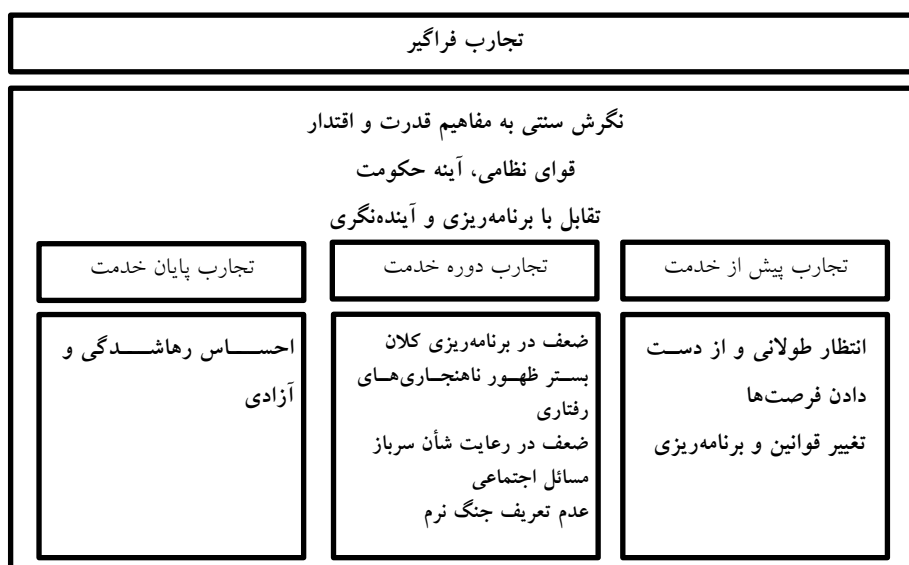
تجارب فراگیر

نگرش سنتی به مفاهیم قدرت و اقتدار
قوای نظامی، آینه حکومت
تقابل با برنامه‌ریزی و آینده‌نگری

تجارب پیش از خدمت

انتظار طولانی و از دست دادن فرصت‌ها
تغییر قوانین و برنامه‌ریزی

تجارب دوره خدمت

ضعف در برنامه‌ریزی کلان
بستر ظهور ناهنجاری‌های رفتاری
ضعف در رعایت شأن سرباز
مسائل اجتماعی
عدم تعریف جنگ نرم

تجارب پایان خدمت

احساس رهاشدگی و آزادی